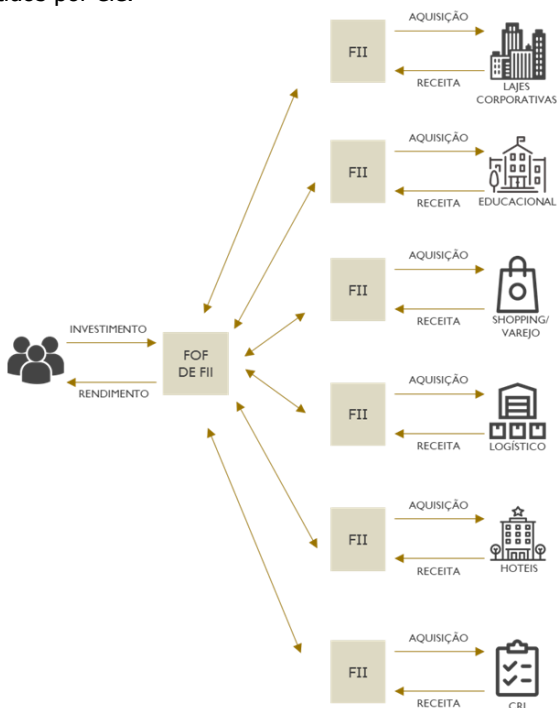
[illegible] por ele.

INVESTIMENTO

RENDIMENTO

FOF DE FII

FII

AQUISIÇÃO

RECEITA

LAJES CORPORATIVAS

FII

AQUISIÇÃO

RECEITA

EDUCACIONAL

FII

AQUISIÇÃO

RECEITA

SHOPPING/ VAREJO

FII

AQUISIÇÃO

RECEITA

LOGÍSTICO

FII

AQUISIÇÃO

RECEITA

HOTEIS

FII

AQUISIÇÃO

RECEITA

CRI